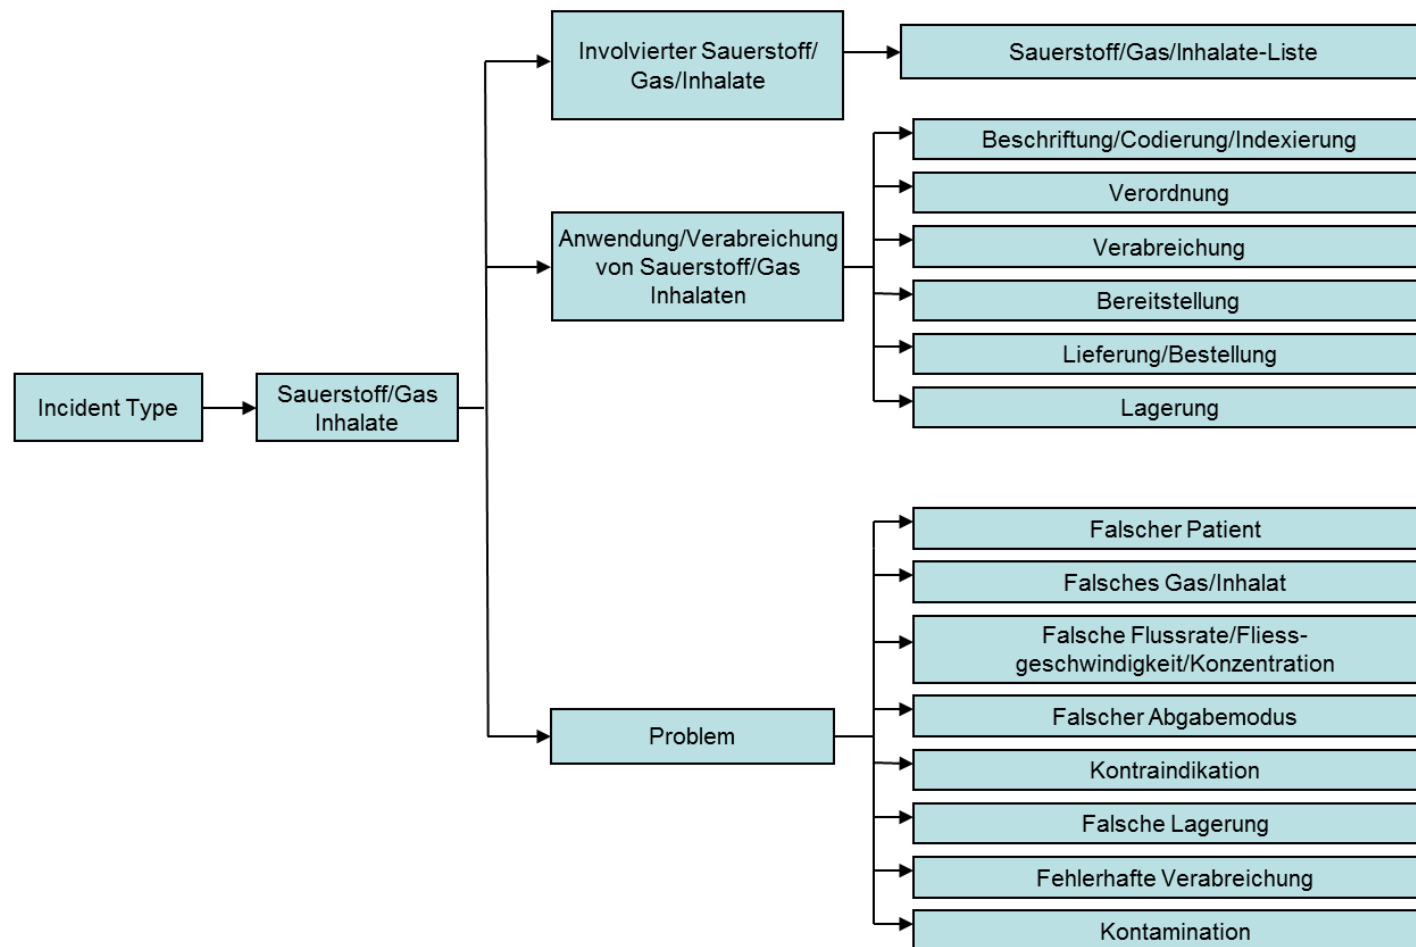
Incident Type

Sauerstoff/Gas Inhalate

Involvierter Sauerstoff/ Gas/Inhalate

Sauerstoff/Gas/Inhalate-Liste

Anwendung/Verabreichung von Sauerstoff/Gas Inhalaten

Beschriftung/Codierung/Indexierung

Verordnung

Verabreichung

Bereitstellung

Lieferung/Bestellung

Lagerung

Problem

Falscher Patient

Falsches Gas/Inhalat

Falsche Flussrate/Fliessgeschwindigkeit/Konzentration

Falscher Abgabemodus

Kontraindikation

Falsche Lagerung

Fehlerhafte Verabreichung

Kontamination